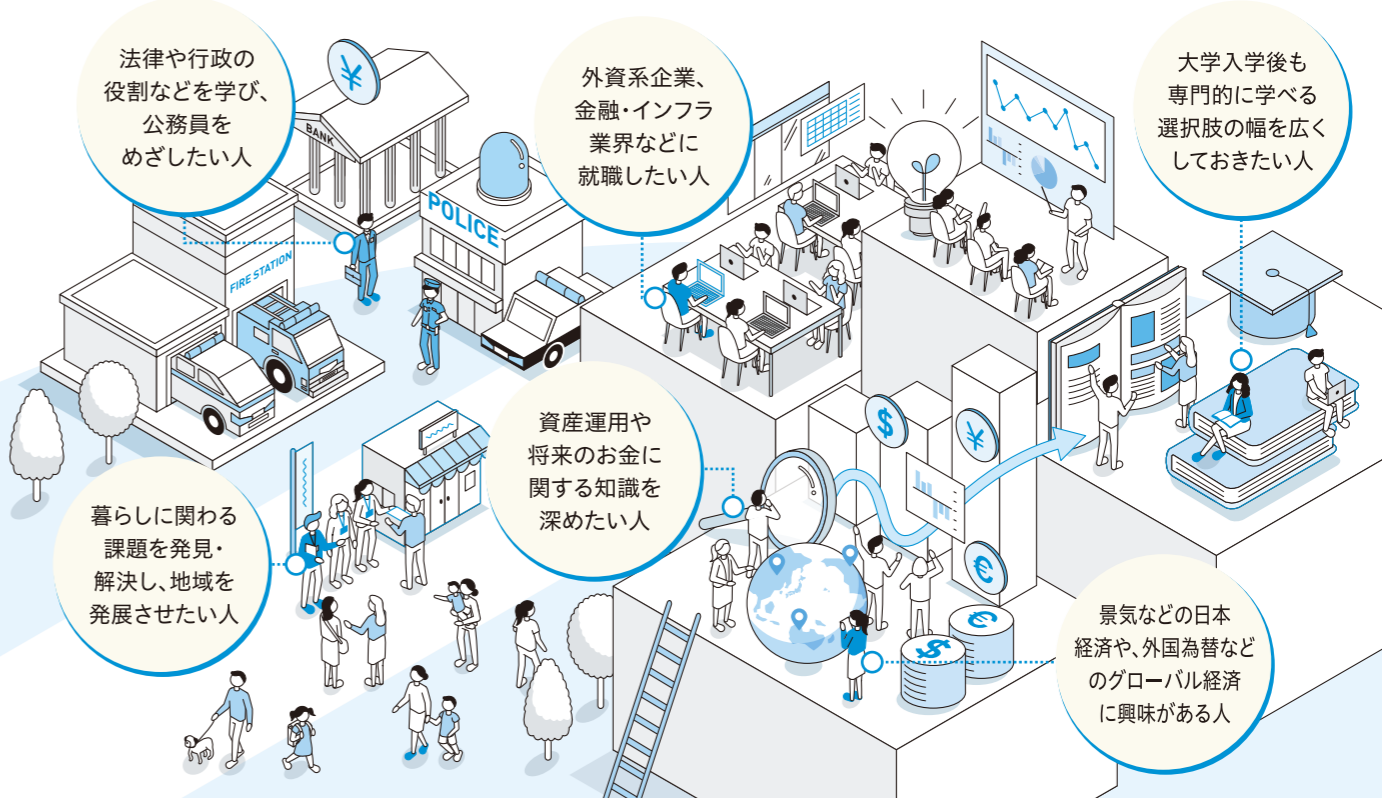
法律や行政の役割などを学び、公務員をめざしたい人

外資系企業、金融・インフラ業界などに就職したい人

大学入学後も専門的に学べる選択肢の幅を広くしておきたい人

BANK

POLICE

FIRE STATION

資産運用や将来のお金に関する知識を深めたい人

暮らしに関わる課題を発見・解決し、地域を発展させたい人

景気などの日本経済や、外国為替などのグローバル経済に興味がある人